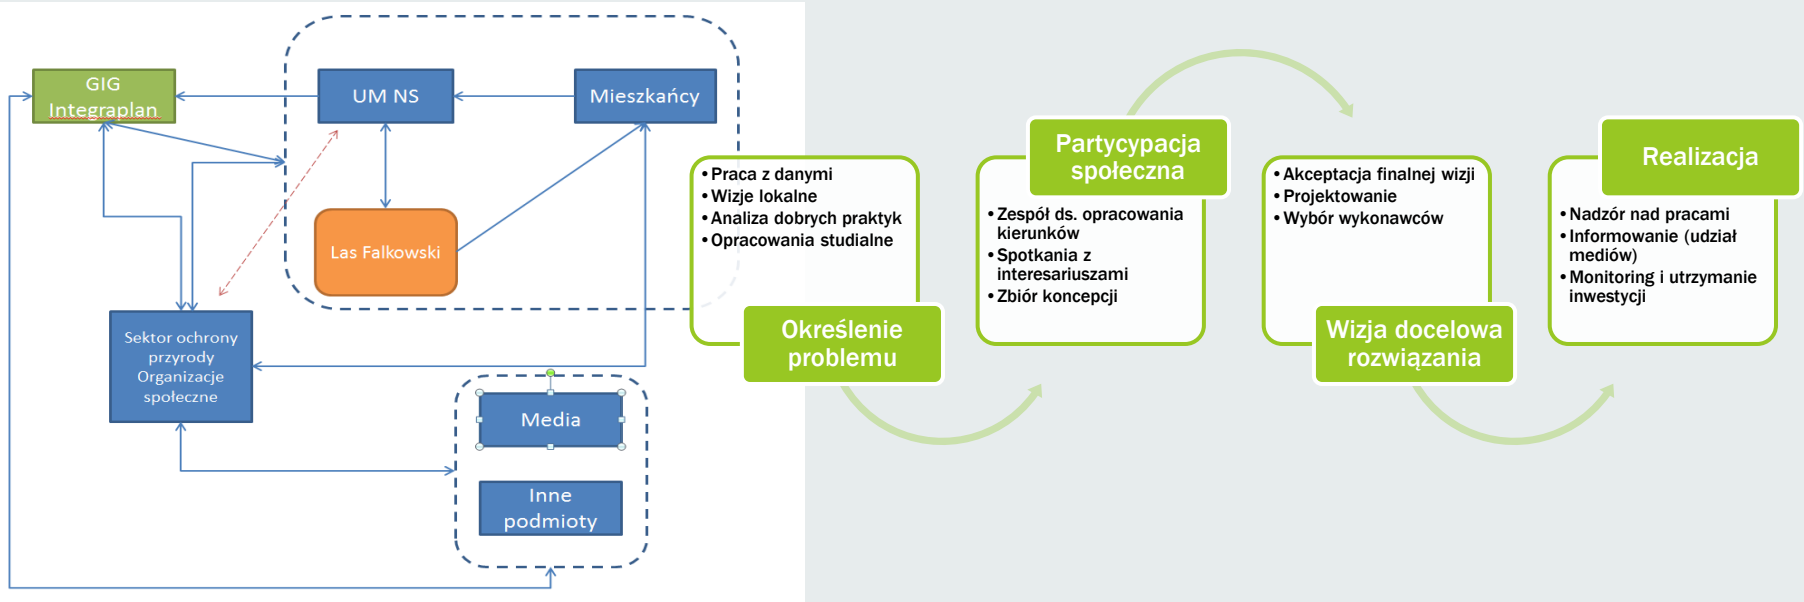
GIG Integraplan

UM NS

Mieszkańcy

Las Falkowski

Sektor ochrony przyrody Organizacje społeczne

Media

Inne podmioty

• Praca z danymi
• Wizje lokalne
• Analiza dobrych praktyk
• Opracowania studialne

Określenie problemu

Partycypacja społeczna

• Zespół ds. opracowania kierunków
• Spotkania z interesariuszami
• Zbiór koncepcji

• Akceptacja finalnej wizji
• Projektowanie
• Wybór wykonawców

Wizja docelowa rozwiązania

Realizacja

• Nadzór nad pracami
• Informowanie (udział mediów)
• Monitoring i utrzymanie inwestycji